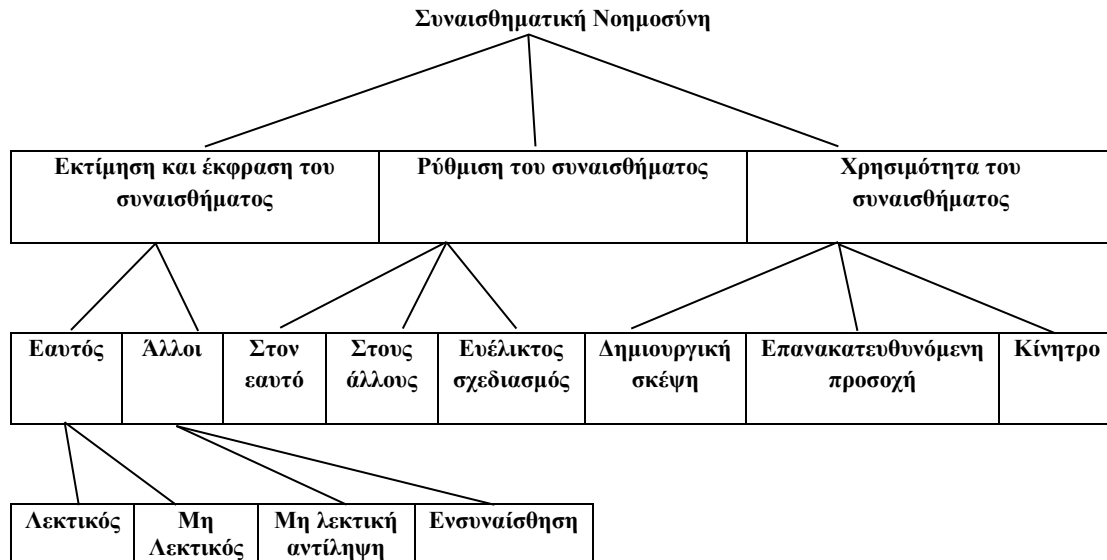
Συναισθηματική Νοημοσύνη

| Εκτίμηση και έκφραση του συναισθήματος | Ρύθμιση του συναισθήματος | Χρησιμότητα του συναισθήματος |
|---|---|---|

| Εαυτός | Άλλοι | Στον εαυτό | Στους άλλους | Ευέλικτος σχεδιασμός | Δημιουργική σκέψη | Επανακατευθυνόμενη προσοχή | Κίνητρο |
|---|---|---|---|---|---|---|---|

| Λεκτικός | Μη Λεκτικός | Μη λεκτική αντίληψη | Ενσυναίσθηση |
|---|---|---|---|